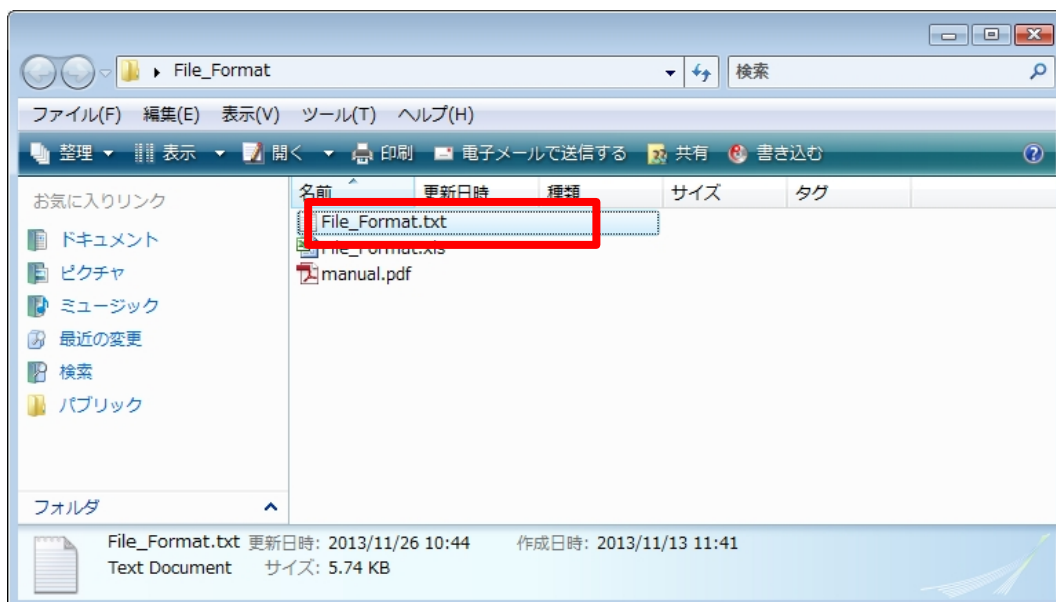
File_Format

検索

ファイル(F) 編集(E) 表示(V) ツール(T) ヘルプ(H)

整理 表示 開く 印刷 電子メールで送信する 共有 書き込む

お気に入りリンク

ドキュメント

ピクチャ

ミュージック

最近の変更

検索

パブリック

フォルダ

| 名前 | 更新日時 | 種類 | サイズ | タグ |
|---|---|---|---|---|
| File_Format.txt | | | | |
| File_Format.xls | | | | |
| manual.pdf | | | | |

File_Format.txt 更新日時: 2013/11/26 10:44 作成日時: 2013/11/13 11:41
Text Document サイズ: 5.74 KB